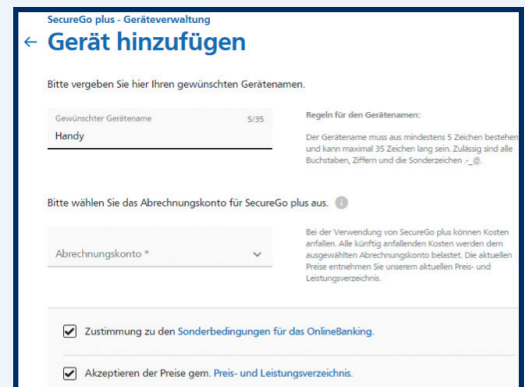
SecureGo plus - Geräteverwaltung

← Gerät hinzufügen

Bitte vergeben Sie hier Ihren gewünschten Gerätenamen.

Gewünschter Gerätename 5/35
Handy

Regeln für den Gerätenamen:
Der Gerätename muss aus mindestens 5 Zeichen bestehen und kann maximal 35 Zeichen lang sein. Zulässig sind alle Buchstaben, Ziffern und die Sonderzeichen -_@.

Bitte wählen Sie das Abrechnungskonto für SecureGo plus aus.

Abrechnungskonto *

Bei der Verwendung von SecureGo plus können Kosten anfallen. Alle künftig anfallenden Kosten werden dem ausgewählten Abrechnungskonto belastet. Die aktuellen Preise entnehmen Sie unserem aktuellen Preis- und Leistungsverzeichnis.

Zustimmung zu den Sonderbedingungen für das OnlineBanking.

Akzeptieren der Preise gem. Preis- und Leistungsverzeichnis.